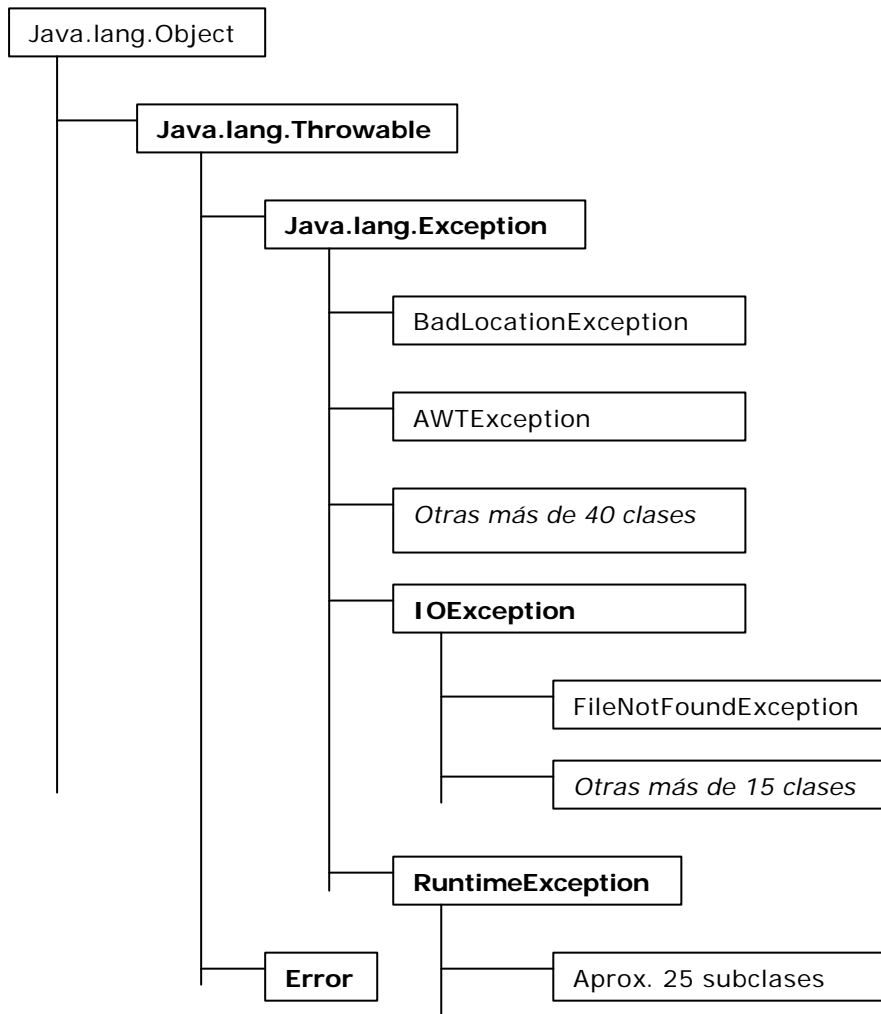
Java.lang.Object

Java.lang.Throwable

Java.lang.Exception

BadLocationException

AWTException

Otras más de 40 clases

IOException

FileNotFoundException

Otras más de 15 clases

RuntimeException

Error

Aprox. 25 subclases